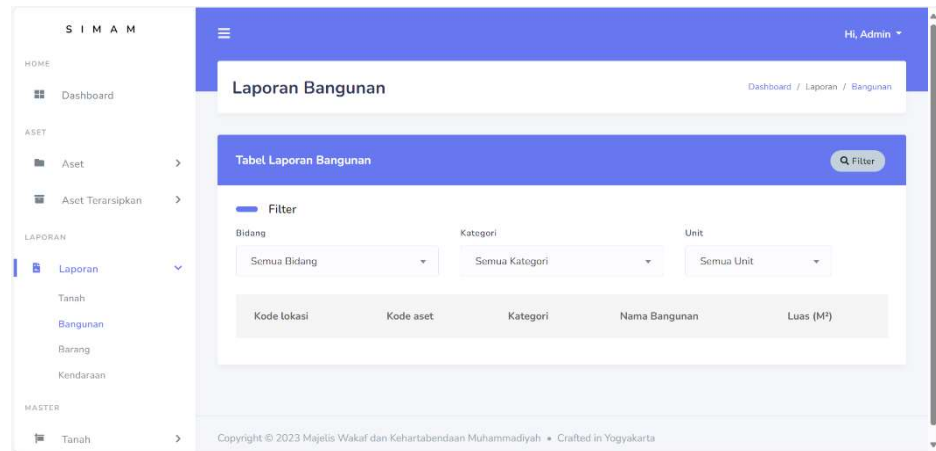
SIMAM

HOME

Dashboard

ASET

Aset

Aset Terarsipkan

LAPORAN

Laporan

Tanah

Bangunan

Barang

Kendaraan

MASTER

Tanah

Hi, Admin

Laporan Bangunan

Dashboard / Laporan / Bangunan

Tabel Laporan Bangunan

Filter

Filter

Bidang

Semua Bidang

Kategori

Semua Kategori

Unit

Semua Unit

| Kode lokasi | Kode aset | Kategori | Nama Bangunan | Luas (M²) |
|---|---|---|---|---|

Copyright © 2023 Majelis Wakaf dan Kehartabendaan Muhammadiyah • Crafted in Yogyakarta